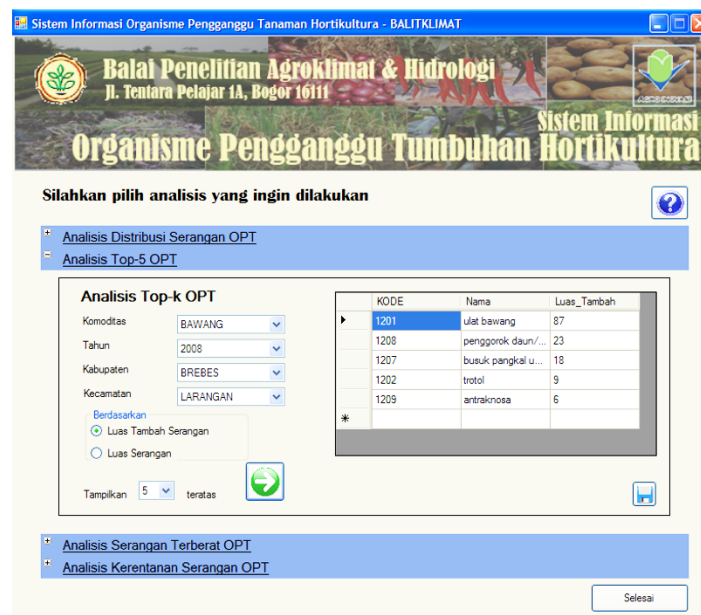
Sistem Informasi Organisme Pengganggu Tanaman Hortikultura - BALITKLIMAT

Balai Penelitian Agroklimat & Hidrologi
Jl. Tentara Pelajar 1A, Bogor 16111

Sistem Informasi
Organisme Pengganggu Tumbuhan Hortikultura

Silahkan pilih analisis yang ingin dilakukan

Analisis Distribusi Serangan OPT
Analisis Top-5 OPT

Analisis Top-k OPT

Komoditas BAWANG
Tahun 2008
Kabupaten BREBES
Kecamatan LARANGAN

Berdasarkan
Luas Tambah Serangan
Luas Serangan

Tampilkan 5 teratas

| KODE | Nama | Luas_Tambah |
|---|---|---|
| 1201 | ulat bawang | 87 |
| 1208 | penggorok daun/... | 23 |
| 1207 | busuk pangkal u... | 18 |
| 1202 | trotol | 9 |
| 1209 | antraknosa | 6 |

Analisis Serangan Terberat OPT
Analisis Kerentanan Serangan OPT

Selesai